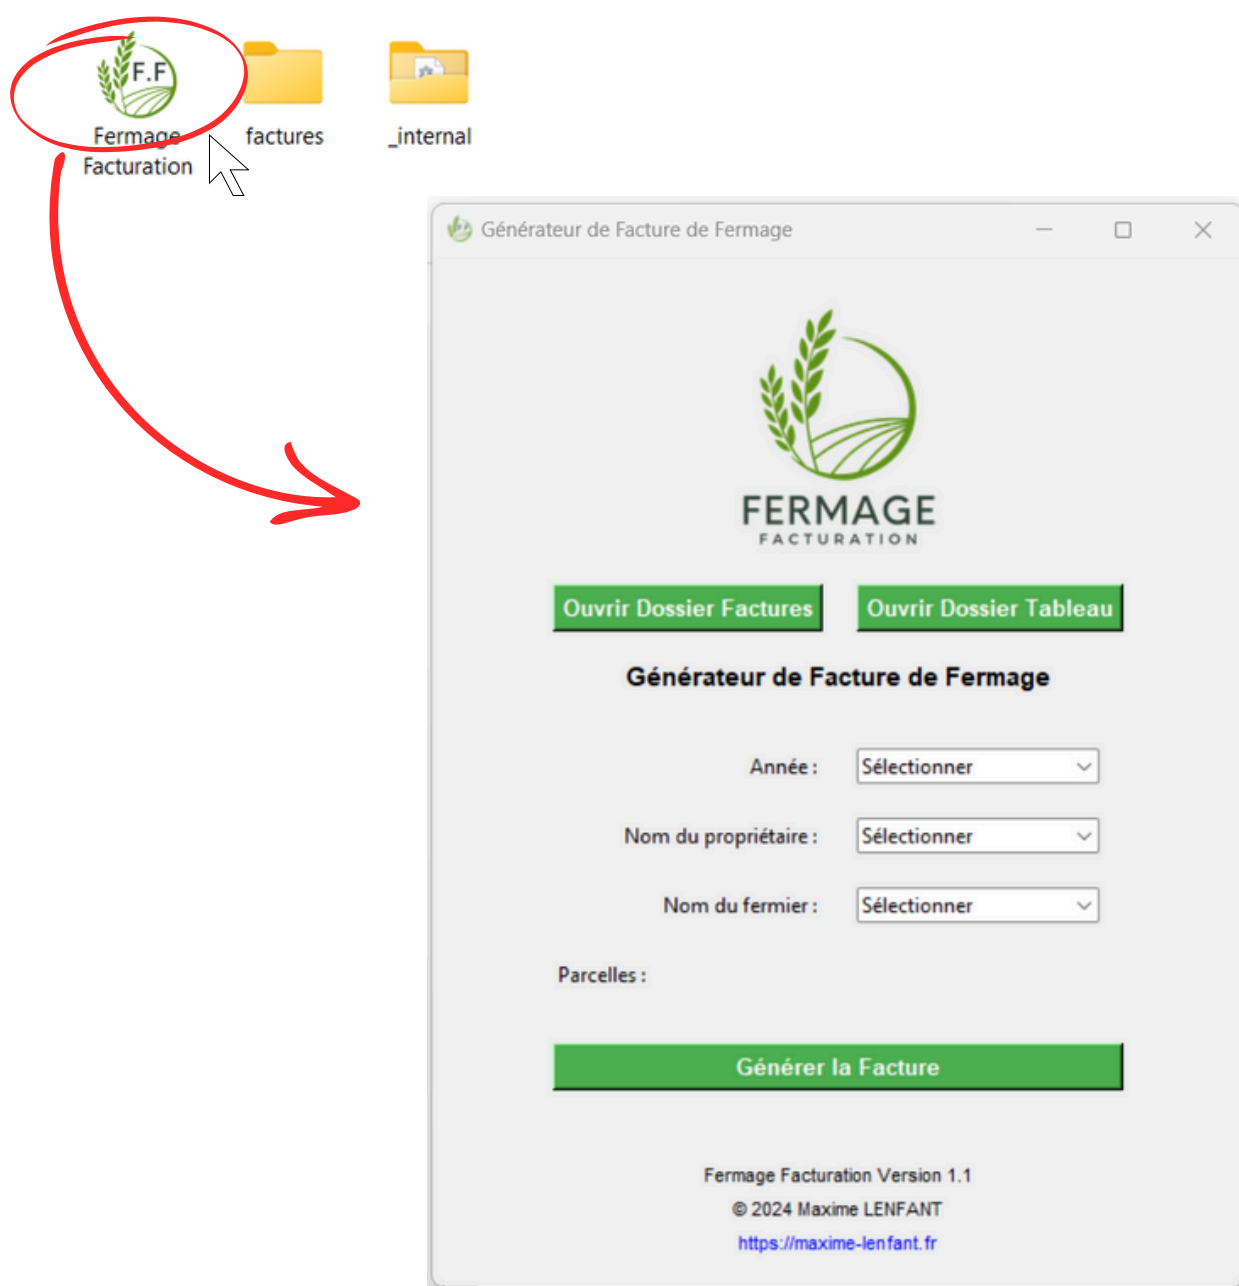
F.F
Fermage Facturation

factures

_internal

Générateur de Facture de Fermage

FERMAGE
FACTURATION

Ouvrir Dossier Factures

Ouvrir Dossier Tableau

Générateur de Facture de Fermage

Année :
Sélectionner

Nom du propriétaire :
Sélectionner

Nom du fermier :
Sélectionner

Parcelles :

Générer la Facture

Fermage Facturation Version 1.1
© 2024 Maxime LENFANT
https://maxime-lenfant.fr